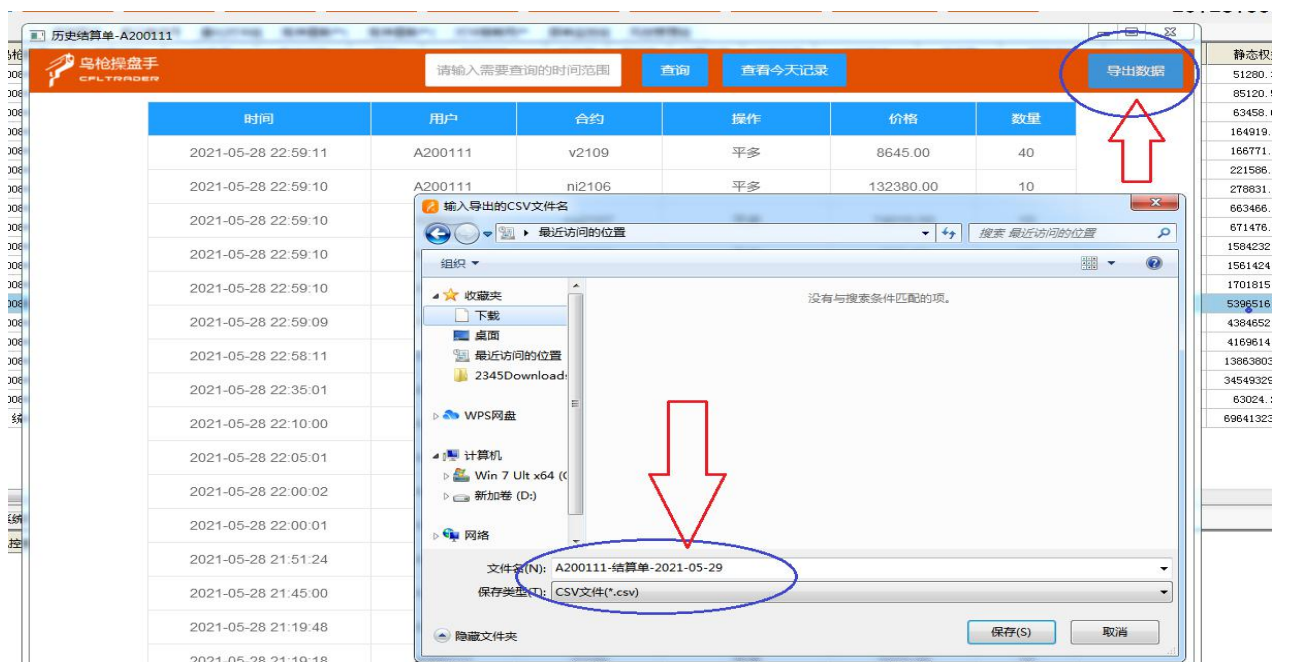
历史结算单-A200111

乌枪操盘手
CFLTRADER

请输入需要查询的时间范围
查询
查看今天记录
导出数据

| 时间 | 用户 | 合约 | 操作 | 价格 | 数量 |
|---|---|---|---|---|---|
| 2021-05-28 22:59:11 | A200111 | v2109 | 平多 | 8645.00 | 40 |
| 2021-05-28 22:59:10 | A200111 | ni2106 | 平多 | 132380.00 | 10 |
| 2021-05-28 22:59:10 | | | | | |
| 2021-05-28 22:59:10 | | | | | |
| 2021-05-28 22:59:10 | | | | | |
| 2021-05-28 22:59:09 | | | | | |
| 2021-05-28 22:58:11 | | | | | |
| 2021-05-28 22:35:01 | | | | | |
| 2021-05-28 22:10:00 | | | | | |
| 2021-05-28 22:05:01 | | | | | |
| 2021-05-28 22:00:02 | | | | | |
| 2021-05-28 22:00:01 | | | | | |
| 2021-05-28 21:51:24 | | | | | |
| 2021-05-28 21:45:00 | | | | | |
| 2021-05-28 21:19:48 | | | | | |
| 2021-05-28 21:19:18 | | | | | |

静态权
51280.
85120.
63458.
164919.
166771.
221586.
278831.
663466.
671476.
1584232
1561424
1701815
5396516
4384652
4169614
13863803
34549329
63024.
69641323

输入导出的CSV文件名
最近访问的位置
搜索 最近访问的位置
组织
收藏夹
下载
桌面
最近访问的位置
2345Downloads
WPS网盘
计算机
Win 7 Ult x64 (C
新加卷 (D:)
网络
没有与搜索条件匹配的项。
文件名(N): A200111-结算单-2021-05-29
保存类型(T): CSV文件(*.csv)
隐藏文件夹
保存(S)
取消